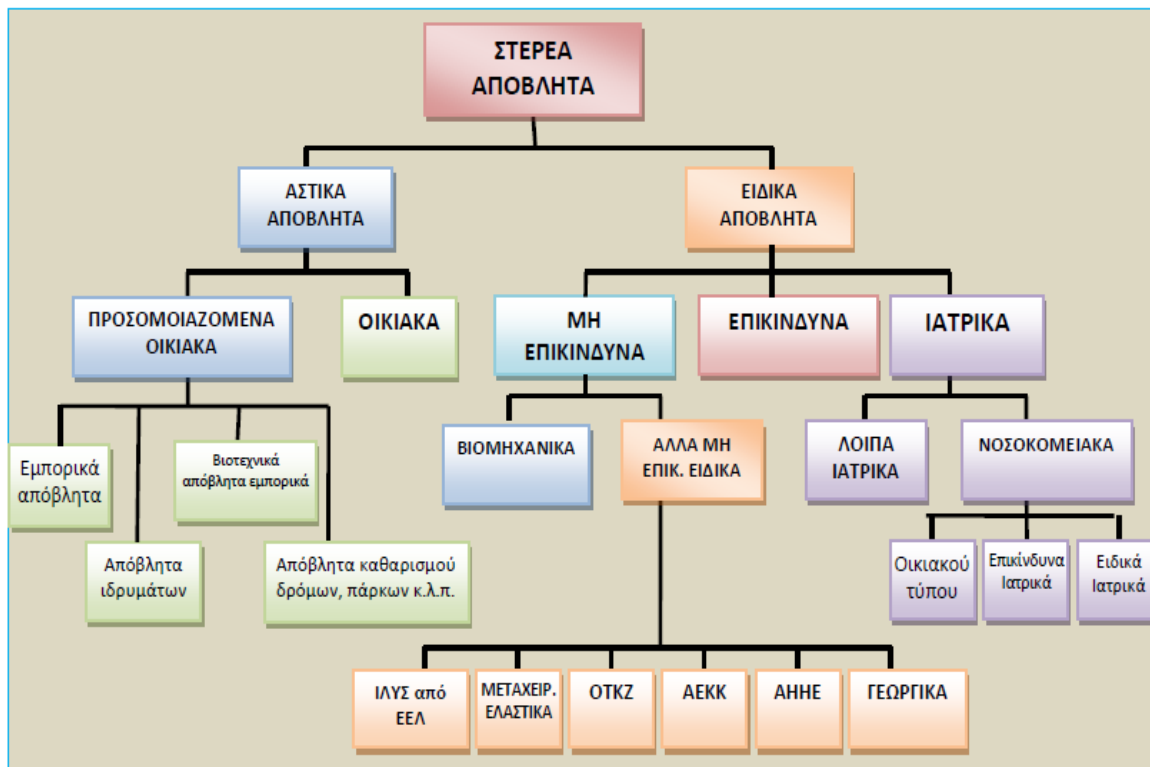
ΣΤΕΡΕΑ ΑΠΟΒΛΗΤΑ

ΑΣΤΙΚΑ ΑΠΟΒΛΗΤΑ

ΕΙΔΙΚΑ ΑΠΟΒΛΗΤΑ

ΠΡΟΣΟΜΟΙΑΖΟΜΕΝΑ ΟΙΚΙΑΚΑ

ΟΙΚΙΑΚΑ

ΜΗ ΕΠΙΚΙΝΔΥΝΑ

ΕΠΙΚΙΝΔΥΝΑ

ΙΑΤΡΙΚΑ

Εμπορικά απόβλητα

Βιοτεχνικά απόβλητα εμπορικά

Απόβλητα ιδρυμάτων

Απόβλητα καθαρισμού δρόμων, πάρκων κ.λ.π.

ΒΙΟΜΗΧΑΝΙΚΑ

ΑΛΛΑ ΜΗ ΕΠΙΚ. ΕΙΔΙΚΑ

ΛΟΙΠΑ ΙΑΤΡΙΚΑ

ΝΟΣΟΚΟΜΕΙΑΚΑ

Οικιακού τύπου

Επικίνδυνα Ιατρικά

Ειδικά Ιατρικά

ΙΛΥΣ από ΕΕΛ

ΜΕΤΑΧΕΙΡ. ΕΛΑΣΤΙΚΑ

ΟΤΚΖ

ΑΕΚΚ

ΑΗΗΕ

ΓΕΩΡΓΙΚΑ